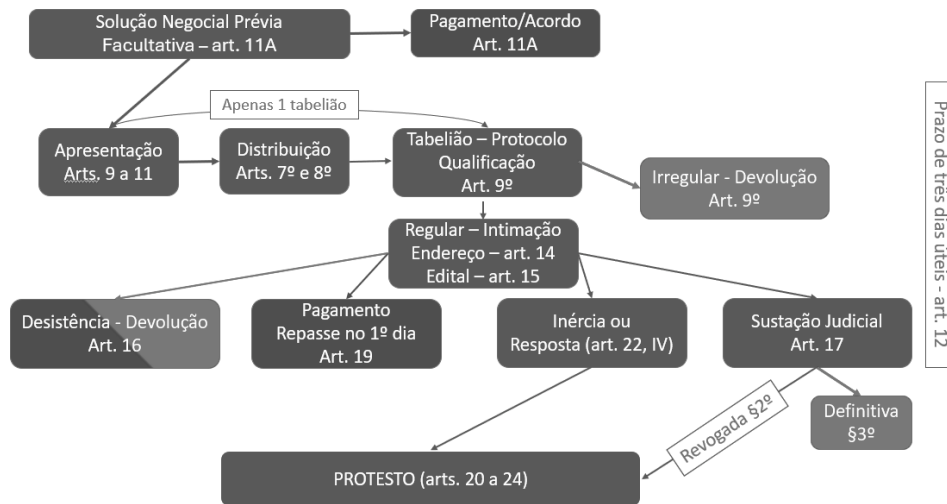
Solução Negocial Prévia
Facultativa – art. 11A

Pagamento/Acordo
Art. 11A

Apenas 1 tabelião

Apresentação
Arts. 9 a 11

Distribuição
Arts. 7º e 8º

Tabelião – Protocolo
Qualificação
Art. 9º

Irregular - Devolução
Art. 9º

Regular – Intimação
Endereço – art. 14
Edital – art. 15

Desistência - Devolução
Art. 16

Pagamento
Repasse no 1º dia
Art. 19

Inércia ou
Resposta (art. 22, IV)

Sustação Judicial
Art. 17

Revogada §2º

Definitiva
§3º

PROTESTO (arts. 20 a 24)

Prazo de três dias úteis - art. 12